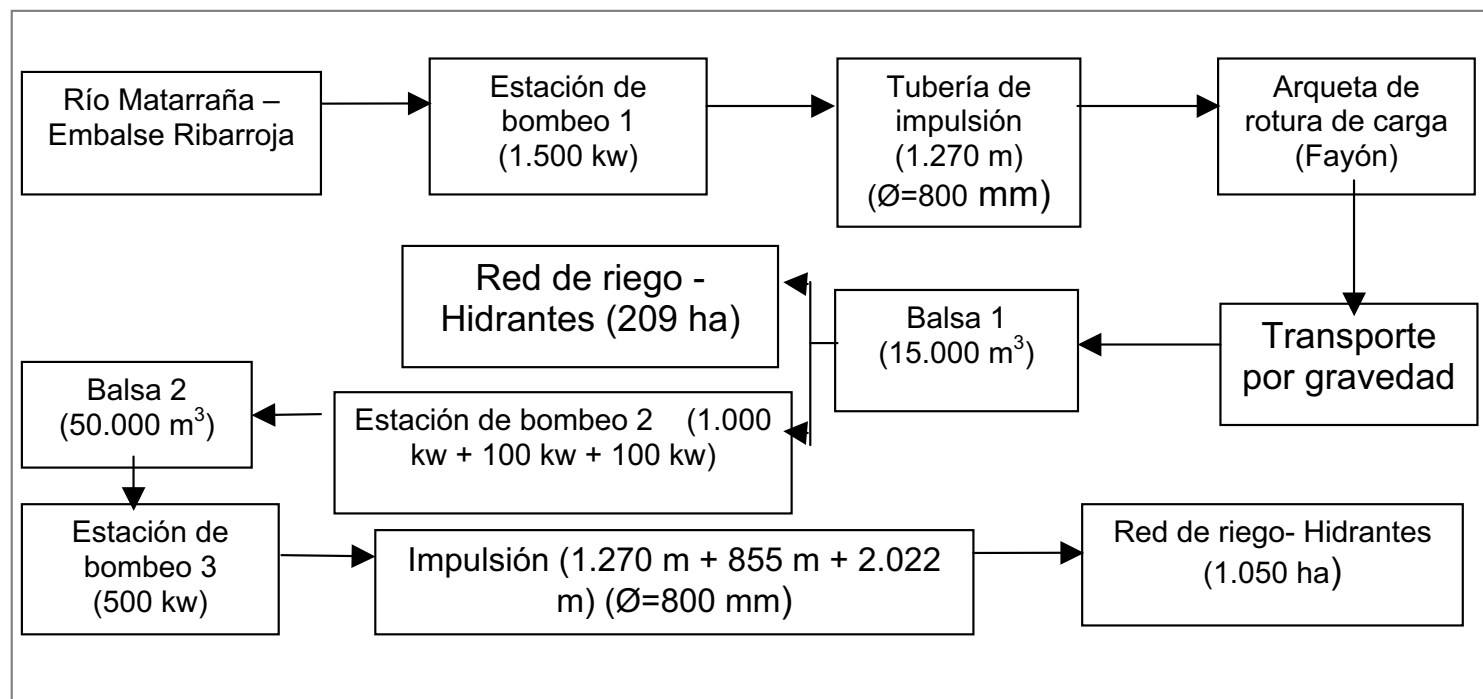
Río Matarraña – Embalse Ribarroja

Estación de bombeo 1 (1.500 kw)

Tubería de impulsión (1.270 m) (Ø=800 mm)

Arqueta de rotura de carga (Fayón)

Transporte por gravedad

Balsa 1 ($15.000\ m^3$)

Red de riego - Hidrantes (209 ha)

Estación de bombeo 2 (1.000 kw + 100 kw + 100 kw)

Balsa 2 ($50.000\ m^3$)

Estación de bombeo 3 (500 kw)

Impulsión (1.270 m + 855 m + 2.022 m) (Ø=800 mm)

Red de riego- Hidrantes (1.050 ha)